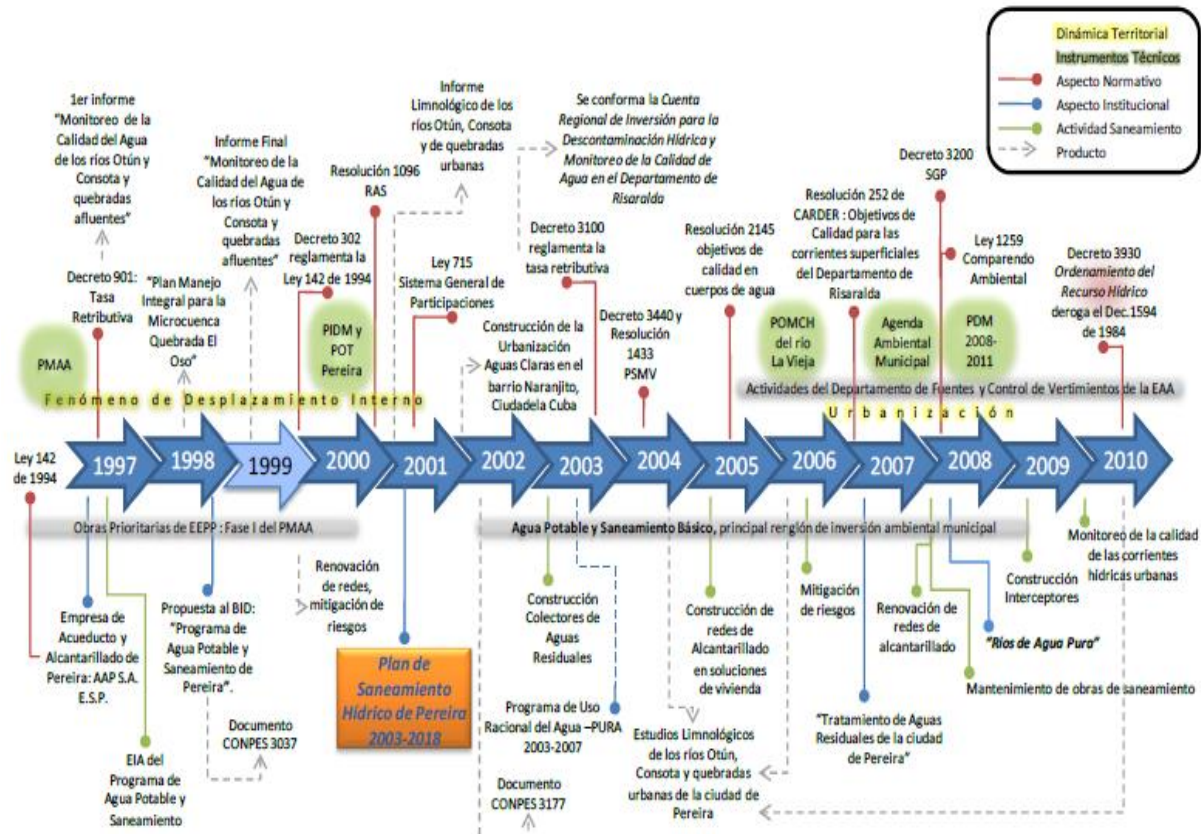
Dinámica Territorial
Instrumentos Técnicos
Aspecto Normativo
Aspecto Institucional
Actividad Saneamiento
Producto

1er informe "Monitoreo de la Calidad del Agua de los ríos Otún y Consota y quebradas afluentes"

Decreto 901: Tasa Retributiva

PMAA

"Plan Manejo Integral para la Microcuenca Quebrada El Oso"

Informe Final "Monitoreo de la Calidad del Agua de los ríos Otún y Consota y quebradas afluentes"

Decreto 302 reglamenta la Ley 142 de 1994

PIDM y POT Pereira

Resolución 1096 RAS

Informe Limnológico de los ríos Otún, Consota y de quebradas urbanas

Ley 715 Sistema General de Participaciones

Se conforma la *Cuenta Regional de Inversión para la Descontaminación Hídrica y Monitoreo de la Calidad de Agua en el Departamento de Risaralda*

Decreto 3100 reglamenta la tasa retributiva

Construcción de la Urbanización Aguas Claras en el barrio Naranjito, Ciudadela Cuba

Decreto 3440 y Resolución 1433 PSMV

Resolución 2145 objetivos de calidad en cuerpos de agua

POMCH del río La Vieja

Resolución 252 de CARDER : Objetivos de Calidad para las corrientes superficiales del Departamento de Risaralda

Agenda Ambiental Municipal

Decreto 3200 SGP

Ley 1259 Comparendo Ambiental

PDM 2008-2011

Decreto 3930 *Ordenamiento del Recurso Hídrico* deroga el Dec.1594 de 1984

Fenómeno de Desplazamiento Interno

Actividades del Departamento de Fuentes y Control de Vertimientos de la EAA

Urbanización

Ley 142 de 1994

1997 1998 1999 2000 2001 2002 2003 2004 2005 2006 2007 2008 2009 2010

Obras Prioritarias de EEPP : Fase I del PMAA

Agua Potable y Saneamiento Básico, principal renglón de inversión ambiental municipal

Empresa de Acueducto y Alcantarillado de Pereira: AAP S.A. E.S.P.

EIA del Programa de Agua Potable y Saneamiento

Propuesta al BID: "Programa de Agua Potable y Saneamiento de Pereira".

Documento CONPES 3037

Renovación de redes, mitigación de riesgos

Plan de Saneamiento Hídrico de Pereira 2003-2018

Construcción Colectores de Aguas Residuales

Programa de Uso Racional del Agua –PURA 2003-2007

Documento CONPES 3177

Construcción de redes de Alcantarillado en soluciones de vivienda

Estudios Limnológicos de los ríos Otún, Consota y quebradas urbanas de la ciudad de Pereira

Mitigación de riesgos

"Tratamiento de Aguas Residuales de la ciudad de Pereira"

Renovación de redes de alcantarillado

"Ríos de Agua Pura"

Mantenimiento de obras de saneamiento

Construcción Interceptores

Monitoreo de la calidad de las corrientes hídricas urbanas